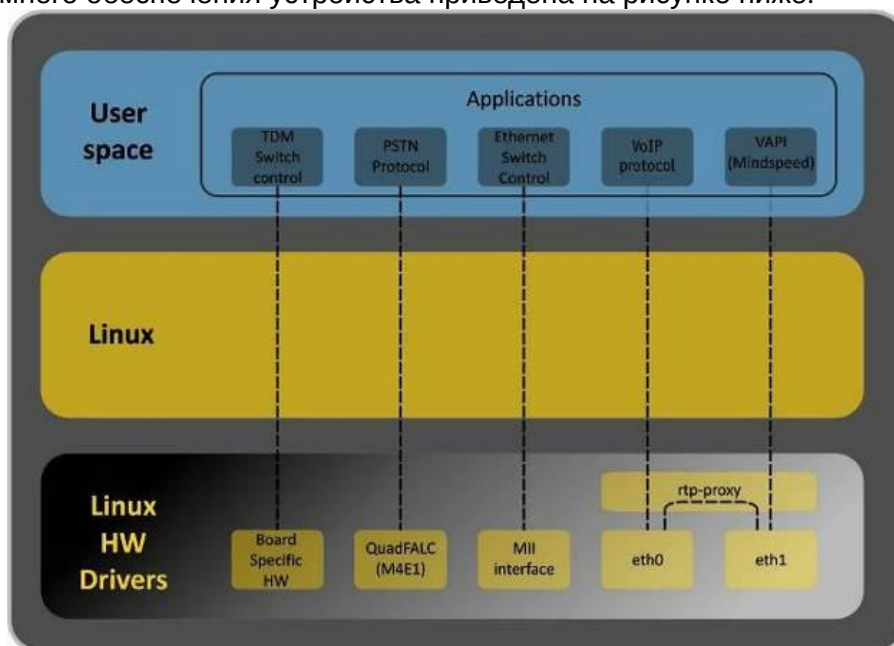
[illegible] обеспечения устройства приведена на рисунке ниже.

User space

Applications

TDM Switch control

PSTN Protocol

Ethernet Switch Control

VoIP protocol

VAPI (Mindspeed)

Linux

Linux HW Drivers

rtp-proxy

Board Specific HW

QuadFALC (M4E1)

MII interface

eth0

eth1